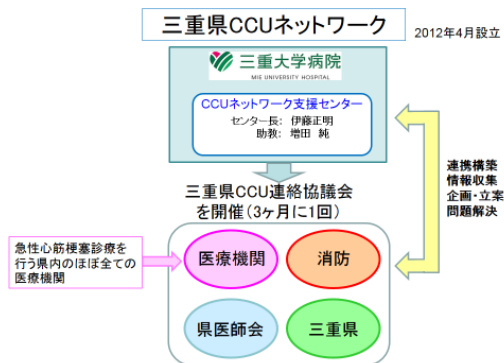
三重県CCUネットワーク

2012年4月設立

三重大学病院
MIE UNIVERSITY HOSPITAL

CCUネットワーク支援センター
センター長: 伊藤正明
助教: 増田 純

連携構築
情報収集
企画・立案
問題解決

三重県CCU連絡協議会を開催(3ケ月に1回)

急性心筋梗塞診療を行う県内のほぼ全ての医療機関

医療機関

消防

県医師会

三重県